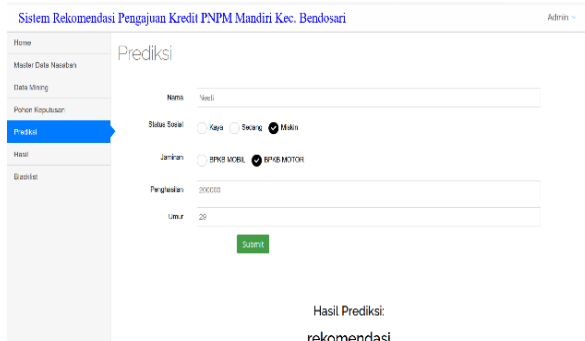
Sistem Rekomendasi Pengajuan Kredit PNPM Mandiri Kec. Bendosari

Admin

Home

Master Data Nasabah

Data Mining

Pohon Keputusan

Prediksi

Hasil

Blacklist

Prediksi

Nama Neeli

Status Sosial Kaya Sedang Miskin

Jaminan BPKB MOBIL BPKB MOTOR

Penghasilan 200000

Umur 29

Submit

Hasil Prediksi:

rekomendasi